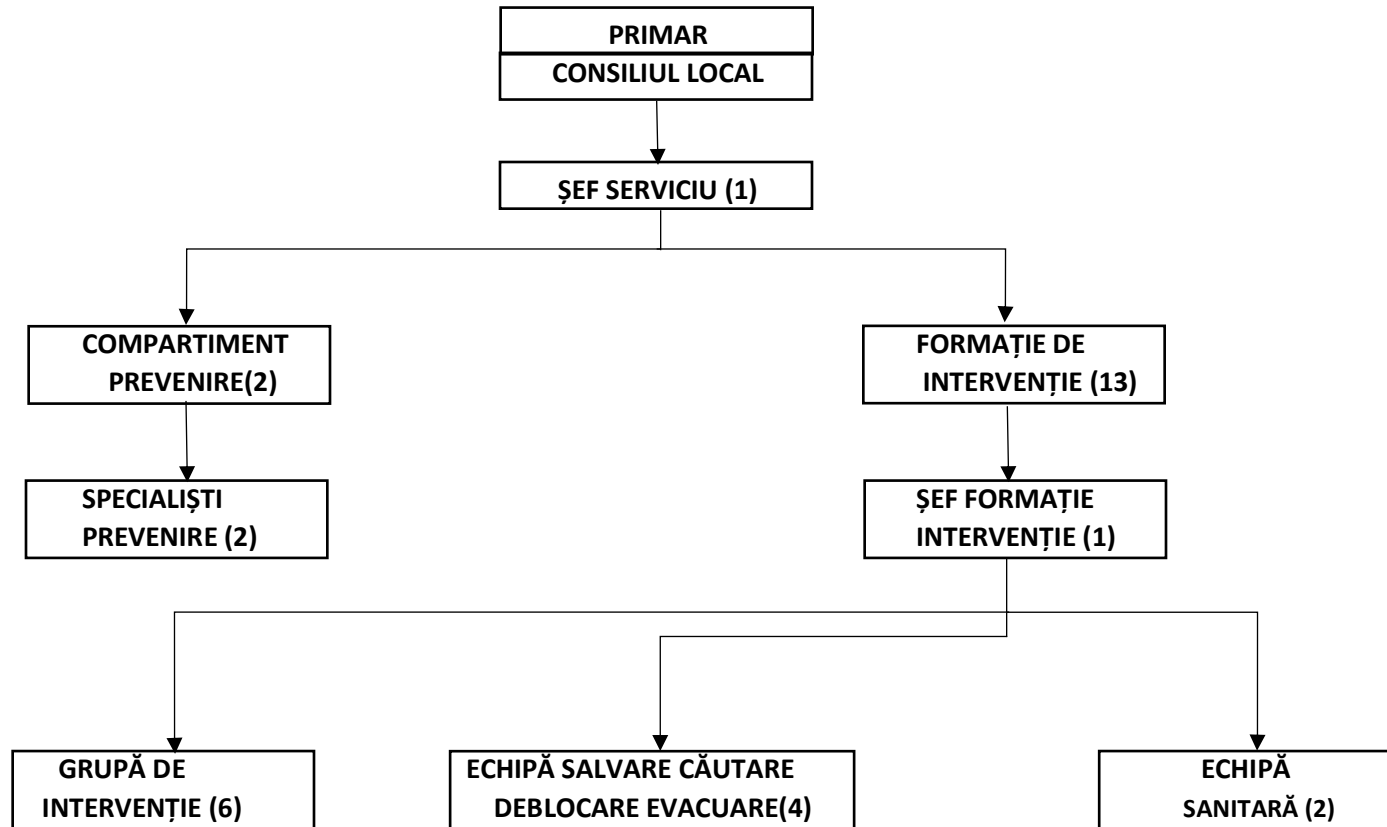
PRIMAR

CONSILIUL LOCAL

ȘEF SERVICIU (1)

COMPARTIMENT PREVENIRE(2)

FORMAȚIE DE INTERVENȚIE (13)

SPECIALIȘTI PREVENIRE (2)

ȘEF FORMAȚIE INTERVENȚIE (1)

GRUPĂ DE INTERVENȚIE (6)

ECHIPĂ SALVARE CĂUTARE DEBLOCARE EVACUARE(4)

ECHIPĂ SANITARĂ (2)